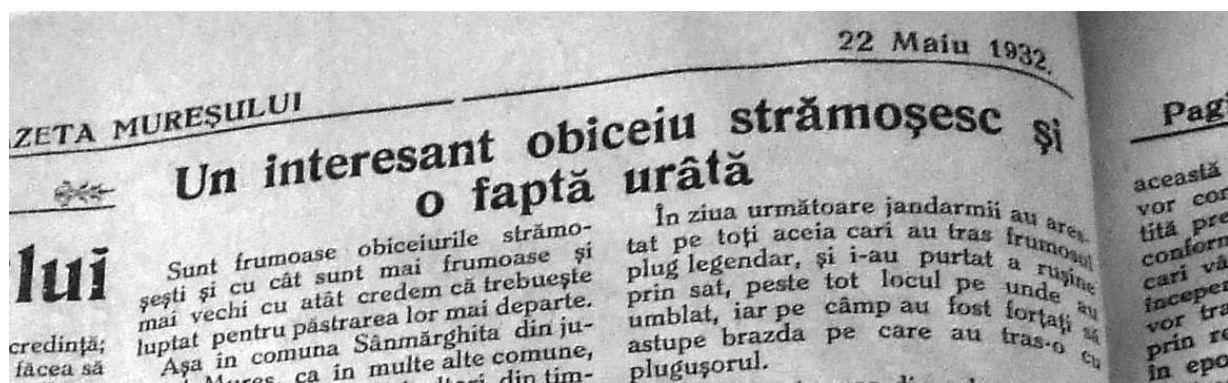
ZETA MUREŞULUI

22 Maiu 1932.

Pag

Un interesant obiceiu strămoşesc şi o faptă urâtă

lui

credinţă; făcea să

Sunt frumoase obiceiurile strămoşeşti şi cu cât sunt mai frumoase şi mai vechi cu atât credem că trebueşte luptat pentru păstrarea lor mai departe.

Aşa în comuna Sânmărghita din ju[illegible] Mureş, ca în multe alte comune, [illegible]

În ziua următoare jandarmii au arestat pe toţi aceia cari au tras frumosul plug legendar, şi i-au purtat a ruşine prin sat, peste tot locul pe unde au umblat, iar pe câmp au fost forţaţi să astupe brazda pe care au tras-o cu pluguşorul.

această vor cor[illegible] tită pre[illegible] confor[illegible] cari vă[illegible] începer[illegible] vor tra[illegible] prin r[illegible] în epo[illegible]